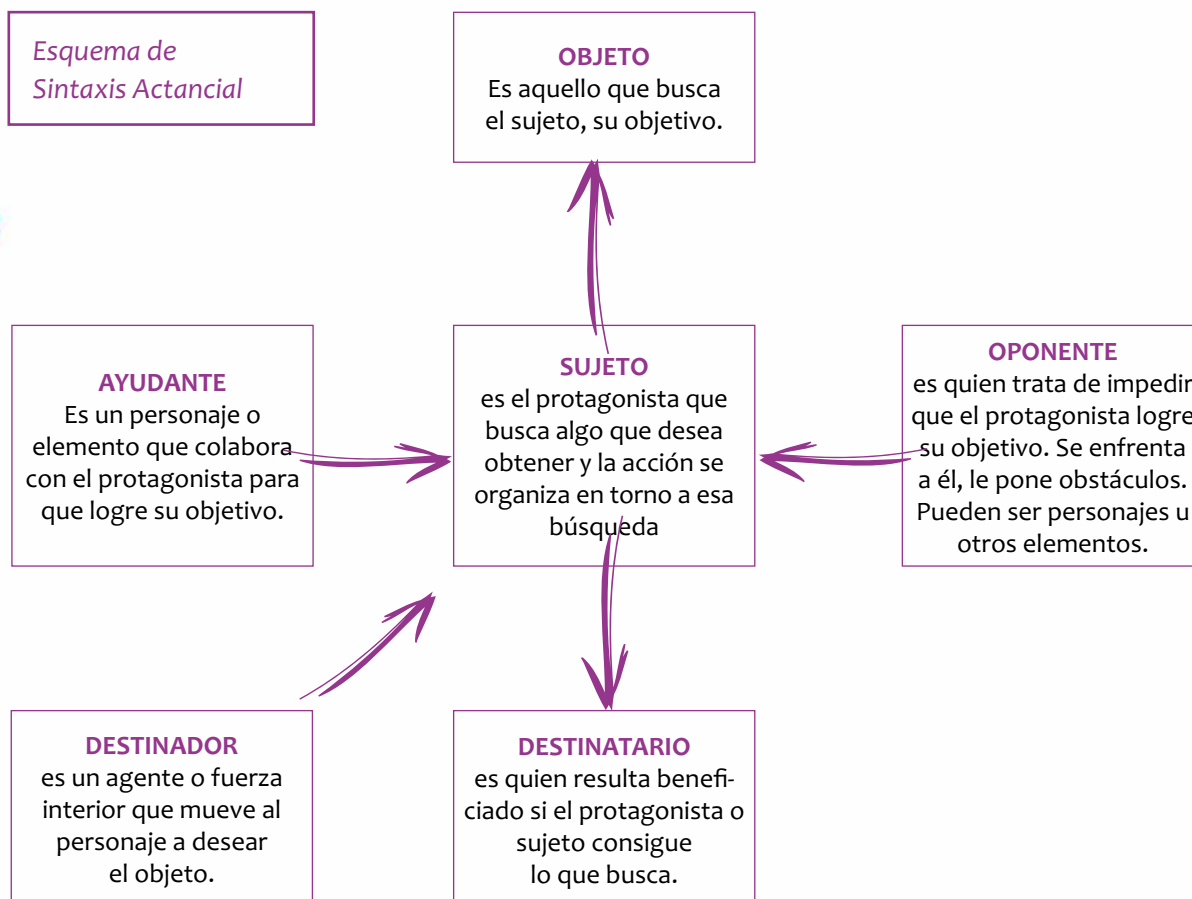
Esquema de Sintaxis Actancial

OBJETO
Es aquello que busca el sujeto, su objetivo.

AYUDANTE
Es un personaje o elemento que colabora con el protagonista para que logre su objetivo.

SUJETO
es el protagonista que busca algo que desea obtener y la acción se organiza en torno a esa búsqueda

OPONENTE
es quien trata de impedir que el protagonista logre su objetivo. Se enfrenta a él, le pone obstáculos. Pueden ser personajes u otros elementos.

DESTINADOR
es un agente o fuerza interior que mueve al personaje a desear el objeto.

DESTINATARIO
es quien resulta beneficiado si el protagonista o sujeto consigue lo que busca.